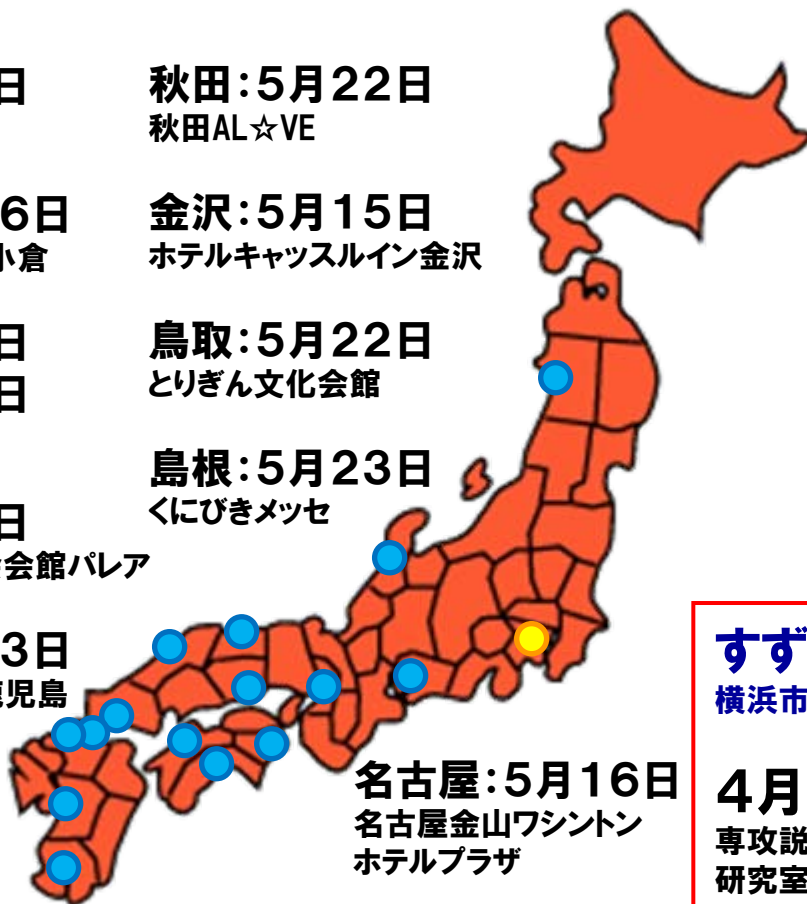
日

6日
小倉

日
日

日
会館パレア

3日
鹿児島

秋田：5月22日
秋田AL☆VE

金沢：5月15日
ホテルキャッスルイン金沢

鳥取：5月22日
とりぎん文化会館

島根：5月23日
くにびきメッセ

名古屋：5月16日
名古屋金山ワシントンホテルプラザ

すず
横浜市

4月
専攻説
研究室